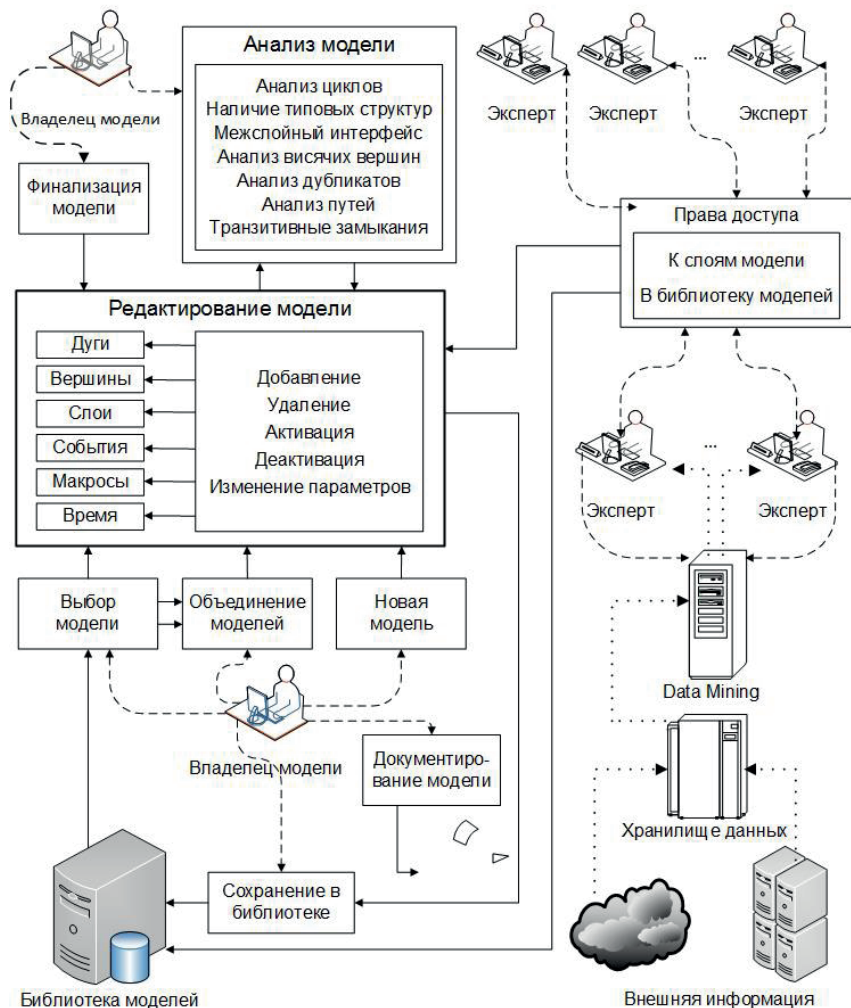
Владелец модели

Анализ модели

Анализ циклов
Наличие типовых структур
Межслойный интерфейс
Анализ висячих вершин
Анализ дубликатов
Анализ путей
Транзитивные замыкания

Эксперт

Эксперт

...

Эксперт

Финализация модели

Права доступа

К слоям модели
В библиотеку моделей

Редактирование модели

Дуги
Вершины
Слои
События
Макросы
Время

Добавление
Удаление
Активация
Деактивация
Изменение параметров

...

Эксперт

Эксперт

Выбор модели

Объединение моделей

Новая модель

Data Mining

Владелец модели

Документирование модели

Хранилище данных

Сохранение в библиотеке

Библиотека моделей

Внешняя информация